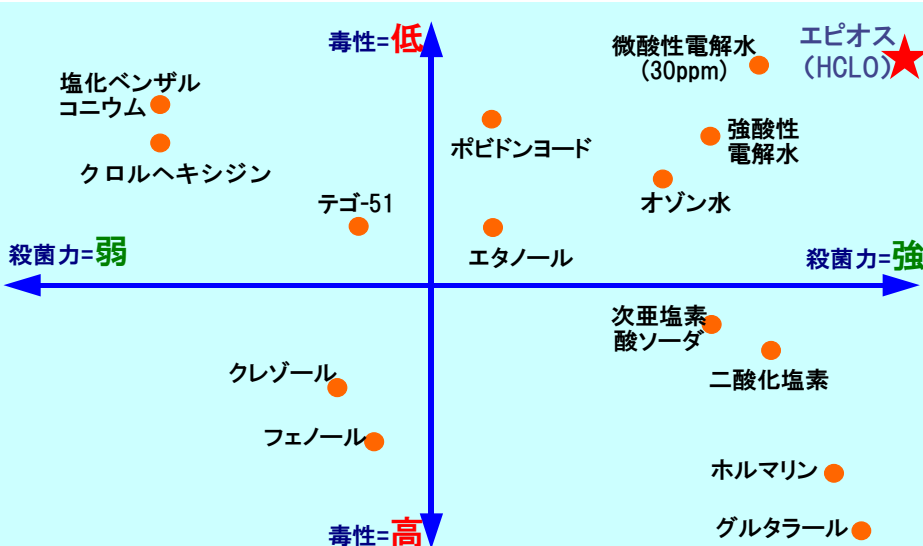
毒性=低

微酸性電解水
(30ppm)

エピオス
(HCLO)

塩化ベンザル
コニウム

クロルヘキシジン

ポビドンヨード

強酸性
電解水

オゾン水

テゴ-51

エタノール

殺菌力=弱

殺菌力=強

次亜塩素
酸ソーダ

二酸化塩素

クレゾール

フェノール

ホルマリン

グルタラール

毒性=高